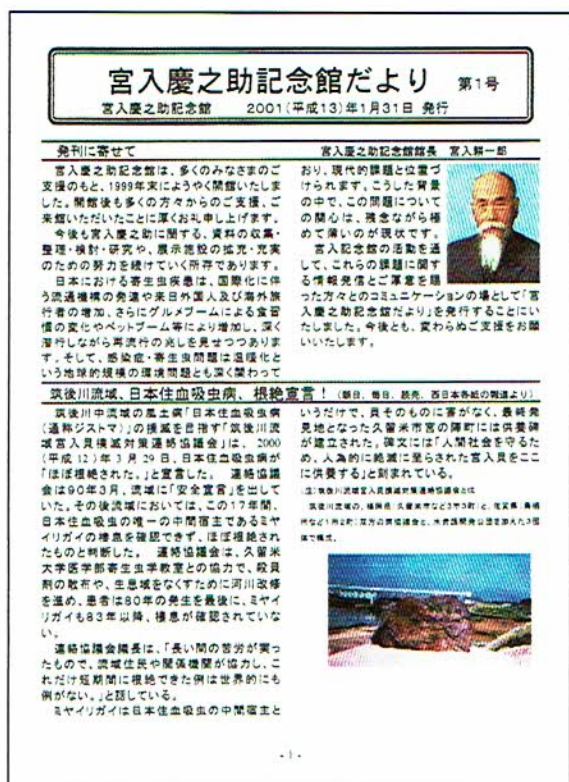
宮入慶之助記念館だより　第1号

宮入慶之助記念館　2001（平成13）年1月31日 発行

発刊に寄せて

宮入慶之助記念館館長　宮入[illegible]一郎

宮入慶之助記念館は、多くのみなさまのご支援のもと、1999年末にようやく開館いたしました。開館後も多くの方々からのご支援、ご来館いただいたことに厚くお礼申し上げます。

今後も宮入慶之助に関する、資料の収集・整理・検討・研究や、展示施設の拡充・充実のための努力を続けていく所存であります。

日本における寄生虫疾患は、国際化に伴う流通機構の発達や来日外国人及び海外旅行者の増加、さらにグルメブームによる食習慣の変化やペットブーム等により増加し、深く潜行しながら再流行の兆しを見せつつあります。そして、感染症・寄生虫問題は温暖化という地球的規模の環境問題とも深く関わっており、現代的課題と位置づけられます。こうした背景の中で、この問題についての関心は、残念ながら極めて薄いのが現状です。

宮入記念館の活動を通して、これらの課題に関する情報発信とご尊意を賜った方々とのコミュニケーションの場として「宮入慶之助記念館だより」を発行することにいたしました。今後とも、変わらぬご支援をお願いいたします。

筑後川流域、日本住血吸虫病、根絶宣言！（朝日、毎日、読売、西日本各紙の報道より）

筑後川中流域の風土病「日本住血吸虫病（通称ジストマ）」の撲滅を目指す「筑後川流域宮入貝撲滅対策連絡協議会」は、2000（平成12）年3月29日、日本住血吸虫病が「ほぼ根絶された。」と宣言した。連絡協議会は90年3月、流域に「安全宣言」を出していた。その後流域においては、この17年間、日本住血吸虫の唯一の中間宿主であるミヤイリガイの棲息を確認できず、ほぼ根絶されたものと判断した。連絡協議会は、久留米大学医学部寄生虫学教室との協力で、殺貝剤の散布や、生息域をなくすために河川改修を進め、患者は80年の発生を最後に、ミヤイリガイも83年以降、棲息が確認されていない。

連絡協議会議長は、「長い間の苦労が実ったもので、流域住民や関係機関が協力し、これだけ短期間に根絶できた例は世界的にも例がない。」と話している。

ミヤイリガイは日本住血吸虫の中間宿主というだけで、貝そのものに害がなく、最終発見地となった久留米市宮の陣町には供養碑が建立された。碑文には「人類社会を守るため、人為的に絶滅に至らされた宮入貝をここに供養する」と刻まれている。

（注）筑後川流域宮入貝撲滅対策連絡協議会とは

筑後川流域の、福岡県（久留米市など3市3町）と、佐賀県（鳥栖市など1市2町）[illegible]

- 1 -